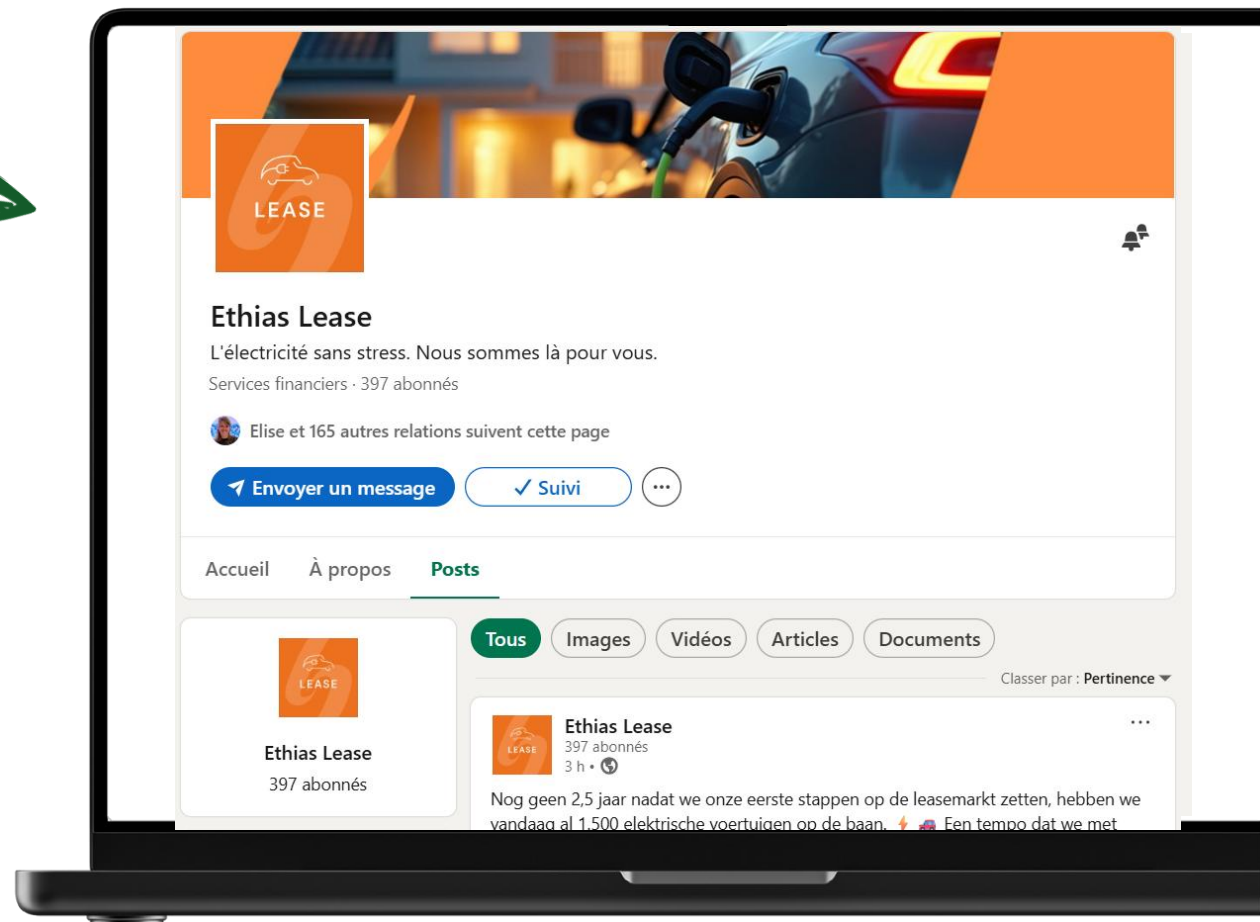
LEASE

Ethias Lease

L'électricité sans stress. Nous sommes là pour vous.

Services financiers · 397 abonnés

Elise et 165 autres relations suivent cette page

Envoyer un message

✓ Suivi

Accueil

À propos

Posts

LEASE

Ethias Lease

397 abonnés

Tous

Images

Vidéos

Articles

Documents

Classer par : Pertinence

LEASE

Ethias Lease

397 abonnés

3 h •

Nog geen 2,5 jaar nadat we onze eerste stappen op de leasemarkt zetten, hebben we vandaag al 1.500 elektrische voertuigen op de baan. Een tempo dat we met